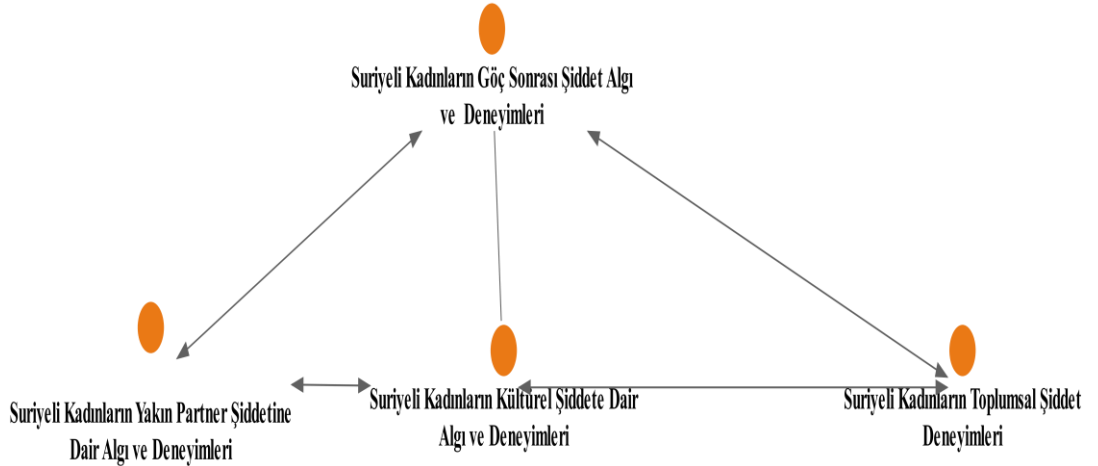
Suriyeli Kadınların Göç Sonrası Şiddet Algı ve Deneyimleri

Suriyeli Kadınların Yakın Partner Şiddetine Dair Algı ve Deneyimleri

Suriyeli Kadınların Kültürel Şiddete Dair Algı ve Deneyimleri

Suriyeli Kadınların Toplumsal Şiddet Deneyimleri